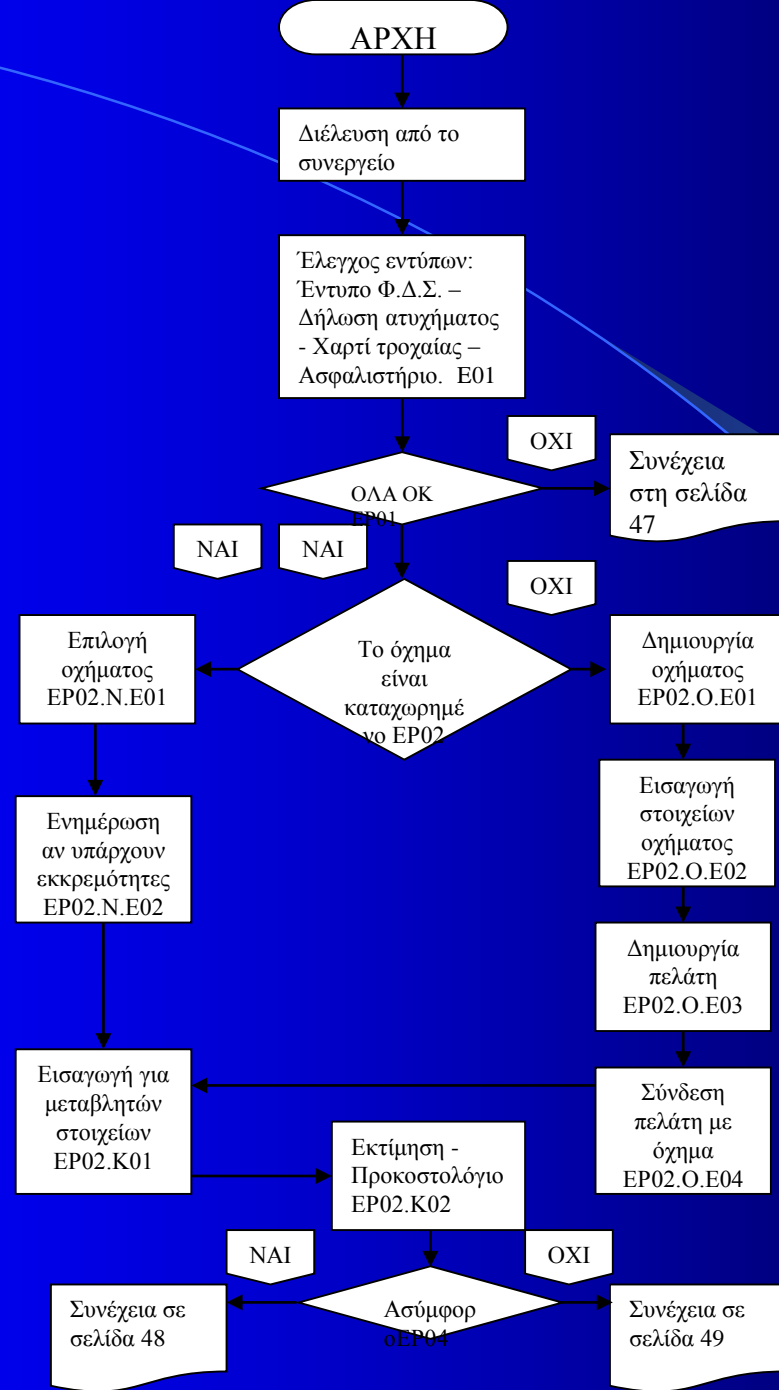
ΑΡΧΗ

Διέλευση από το συνεργείο

Έλεγχος εντύπων: Έντυπο Φ.Δ.Σ. – Δήλωση ατυχήματος - Χαρτί τροχαίας – Ασφαλιστήριο. Ε01

ΟΧΙ

Συνέχεια στη σελίδα 47

ΟΛΑ ΟΚ ΕΡ01

ΝΑΙ

ΝΑΙ

ΟΧΙ

Επιλογή οχήματος ΕΡ02.Ν.Ε01

Το όχημα είναι καταχωρημένο ΕΡ02

Δημιουργία οχήματος ΕΡ02.Ο.Ε01

Εισαγωγή στοιχείων οχήματος ΕΡ02.Ο.Ε02

Ενημέρωση αν υπάρχουν εκκρεμότητες ΕΡ02.Ν.Ε02

Δημιουργία πελάτη ΕΡ02.Ο.Ε03

Εισαγωγή για μεταβλητών στοιχείων ΕΡ02.Κ01

Σύνδεση πελάτη με όχημα ΕΡ02.Ο.Ε04

Εκτίμηση - Προκοστολόγιο ΕΡ02.Κ02

ΝΑΙ

ΟΧΙ

Συνέχεια σε σελίδα 48

Ασύμφορο ΕΡ04

Συνέχεια σε σελίδα 49